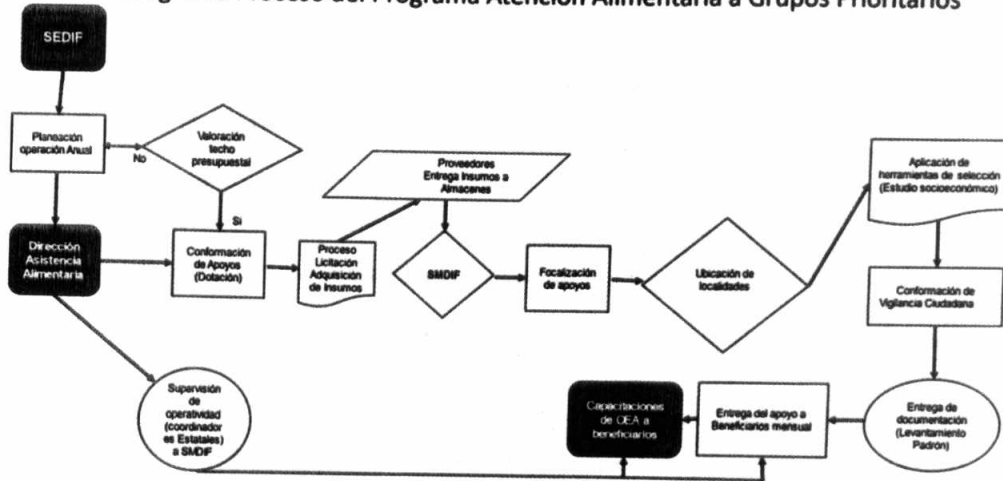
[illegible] Proceso del Programa Atención Alimentaria a Grupos Prioritarios

SEDIF

Planeación operación Anual

Valoración techo presupuestal

No

Si

Dirección Asistencia Alimentaria

Conformación de Apoyos (Dotación)

Proceso Licitación Adquisición de Insumos

Proveedores Entrega Insumos a Almacenes

SMDIF

Focalización de apoyos

Ubicación de localidades

Aplicación de herramientas de selección (Estudio socioeconómico)

Conformación de Vigilancia Ciudadana

Entrega de documentación (Levantamiento Padrón)

Entrega del apoyo a Beneficiarios mensual

Capacitaciones de OEA a beneficiarios

Supervisión de operatividad (coordinadores Estatales) a SMDIF